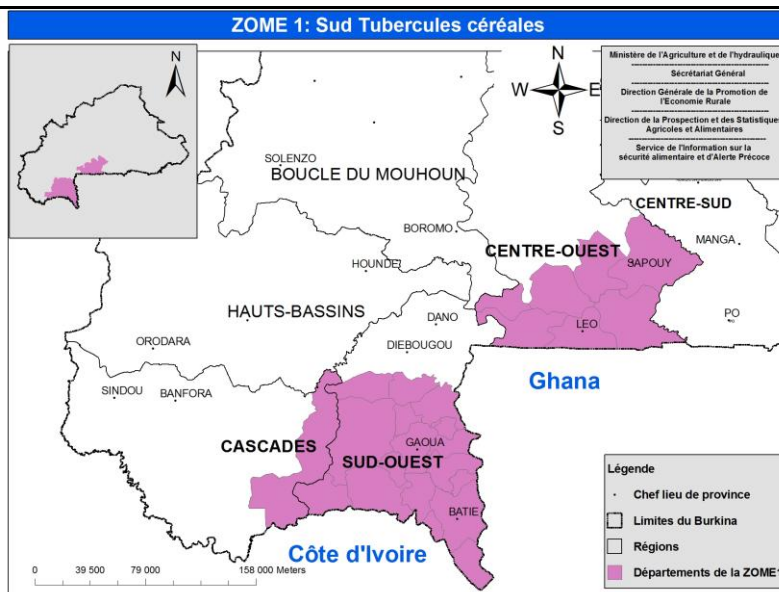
ZOME 1: Sud Tubercules céréales

N
W E
S

Ministère de l'Agriculture et de l'hydraulique
Secrétariat Général
Direction Générale de la Promotion de l'Economie Rurale
Direction de la Prospection et des Statistiques Agricoles et Alimentaires
Service de l'Information sur la sécurité alimentaire et d'Alerte Précoce

N

SOLENZO
BOUCLE DU MOUHOUN
CENTRE-SUD
BOROMO
CENTRE-OUEST
MANGA
HOUNDE
SAPOUY
HAUTS-BASSINS
DANO
PO
ORODARA
LEO
DIEBOUGOU
Ghana
SINDOU
BANFORA
CASCADES
GAOUA
SUD-OUEST
BATIE
Côte d'Ivoire

Légende
Chef lieu de province
Limites du Burkina
Régions
Départements de la ZOME1

0 39 500 79 000 158 000 Meters